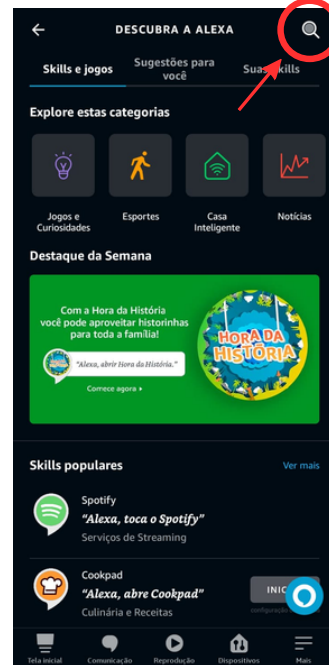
DESCUBRA A ALEXA

Skills e jogos
Sugestões para você
Suas Skills

Explore estas categorias

Jogos e Curiosidades
Esportes
Casa Inteligente
Notícias

Destaque da Semana

Com a Hora da História você pode aproveitar historinhas para toda a família!

"Alexa, abrir Hora da História."

Comece agora ›

HORA DA HISTÓRIA

Skills populares
Ver mais

Spotify
"Alexa, toca o Spotify"
Serviços de Streaming

Cookpad
"Alexa, abre Cookpad"
Culinária e Receitas

INIC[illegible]
configuraçõ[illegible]

Tela inicial
Comunicação
Reprodução
Dispositivos
Mais